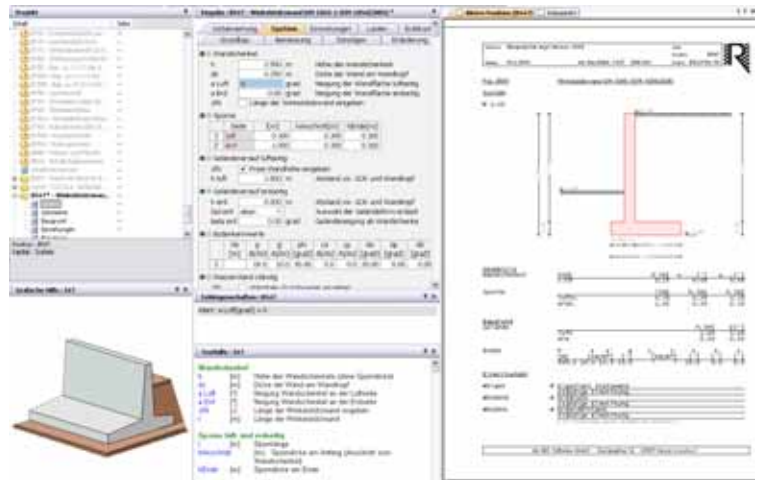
Projekt

Eingabe: BS47 - Winkelstützwand DIN 1045-1 (EN 1992)

Sporne

Wandschenkel

Sporne

Gelände

Bodenkennwerte

Grafische Hilfe

Kontexthilfe

Wandschenkel

Sporne links und rechts

Aktives Position (BS47)

Pos. BS47

Winkelstützwand DIN 1045-1 (EN 1992)

Sporne